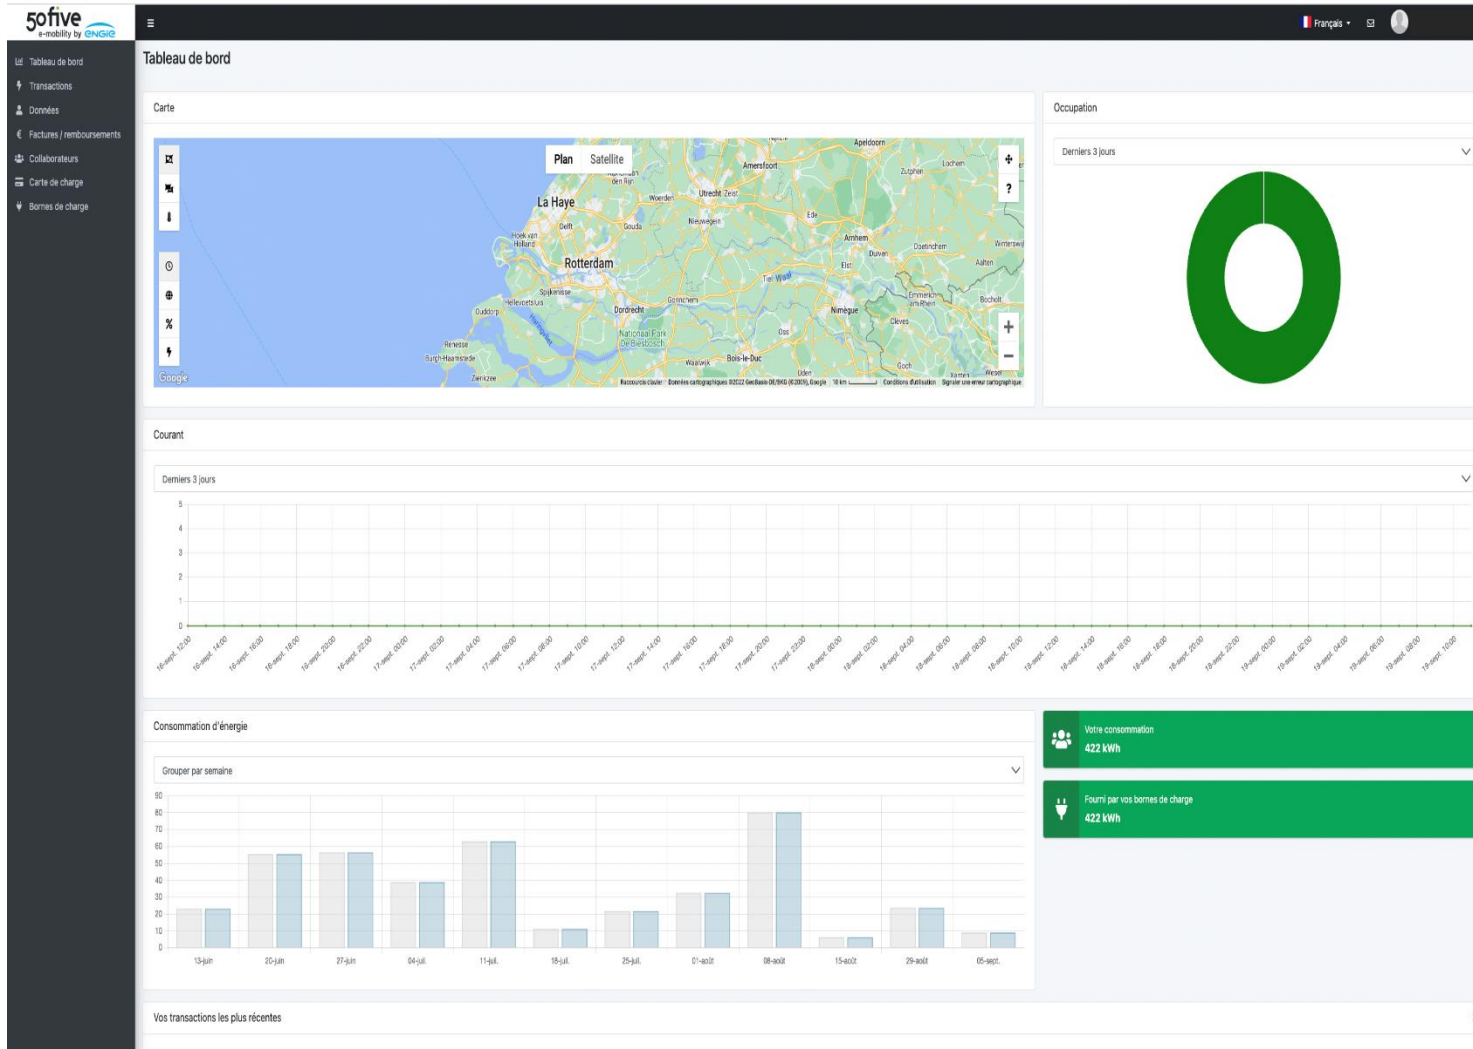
50five e-mobility by ENGIE

Tableau de bord
Transactions
Données
Factures / remboursements
Collaborateurs
Carte de charge
Bornes de charge

Français

Tableau de bord

Carte

Plan Satellite

Apeldoorn
Amersfoort
Lochem
Zutphen
La Haye
Utrecht Zeist
Woerden
Nieuwegein
Ede
Hoek van Holland
Delft
Gouda
Arnhem
Duiven
Doetinchem
Winterswijk
Rotterdam
Tiel
Elst
Aalten
Spijkenisse
Hellevoetsluis
Gorinchem
Emmerich am Rhein
Bocholt
Ouddorp
Dordrecht
Nimègue
Clèves
Nationaal Park De Biesbosch
Oss
Renesse
Burgh-Haamstede
Waalwijk
Bois-le-Duc
Goch
Zierikzee
Uden
Xanten
Wesel
Google
Raccourcis clavier Données cartographiques ©2022 GeoBasis-DE/BKG (©2009), Google 10 km Conditions d'utilisation Signaler une erreur cartographique

Occupation

Derniers 3 jours

Courant

Derniers 3 jours

5
4
3
2
1
0

16-sept. 12:00 16-sept. 14:00 16-sept. 16:00 16-sept. 18:00 16-sept. 20:00 16-sept. 22:00 17-sept. 00:00 17-sept. 02:00 17-sept. 04:00 17-sept. 06:00 17-sept. 08:00 17-sept. 10:00 17-sept. 12:00 17-sept. 14:00 17-sept. 16:00 17-sept. 18:00 17-sept. 20:00 17-sept. 22:00 18-sept. 00:00 18-sept. 02:00 18-sept. 04:00 18-sept. 06:00 18-sept. 08:00 18-sept. 10:00 18-sept. 12:00 18-sept. 14:00 18-sept. 16:00 18-sept. 18:00 18-sept. 20:00 18-sept. 22:00 19-sept. 00:00 19-sept. 02:00 19-sept. 04:00 19-sept. 06:00 19-sept. 08:00 19-sept. 10:00

Consommation d'énergie

Grouper par semaine

90
80
70
60
50
40
30
20
10
0

13-juin 20-juin 27-juin 04-juil. 11-juil. 18-juil. 25-juil. 01-août 08-août 15-août 29-août 05-sept.

Votre consommation
422 kWh

Fourni par vos bornes de charge
422 kWh

Vos transactions les plus récentes